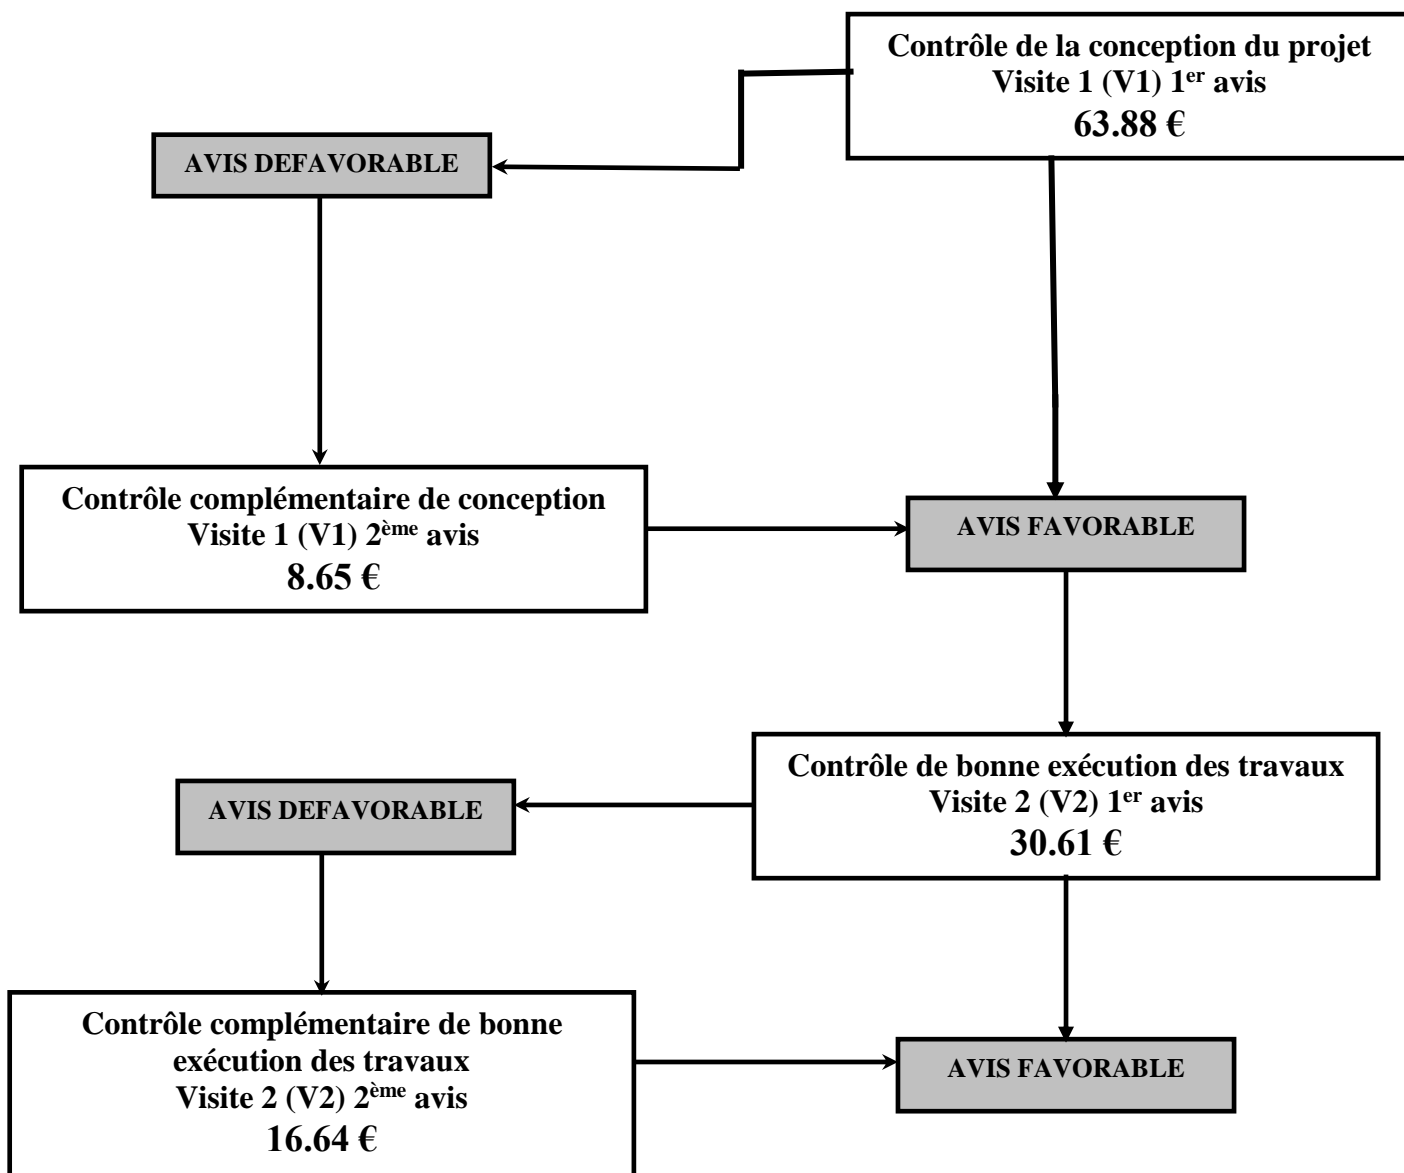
Contrôle de la conception du projet
Visite 1 (V1) 1$^{er}$ avis
63.88 €

AVIS DEFAVORABLE

Contrôle complémentaire de conception
Visite 1 (V1) 2$^{ème}$ avis
8.65 €

AVIS FAVORABLE

Contrôle de bonne exécution des travaux
Visite 2 (V2) 1$^{er}$ avis
30.61 €

AVIS DEFAVORABLE

Contrôle complémentaire de bonne exécution des travaux
Visite 2 (V2) 2$^{ème}$ avis
16.64 €

AVIS FAVORABLE